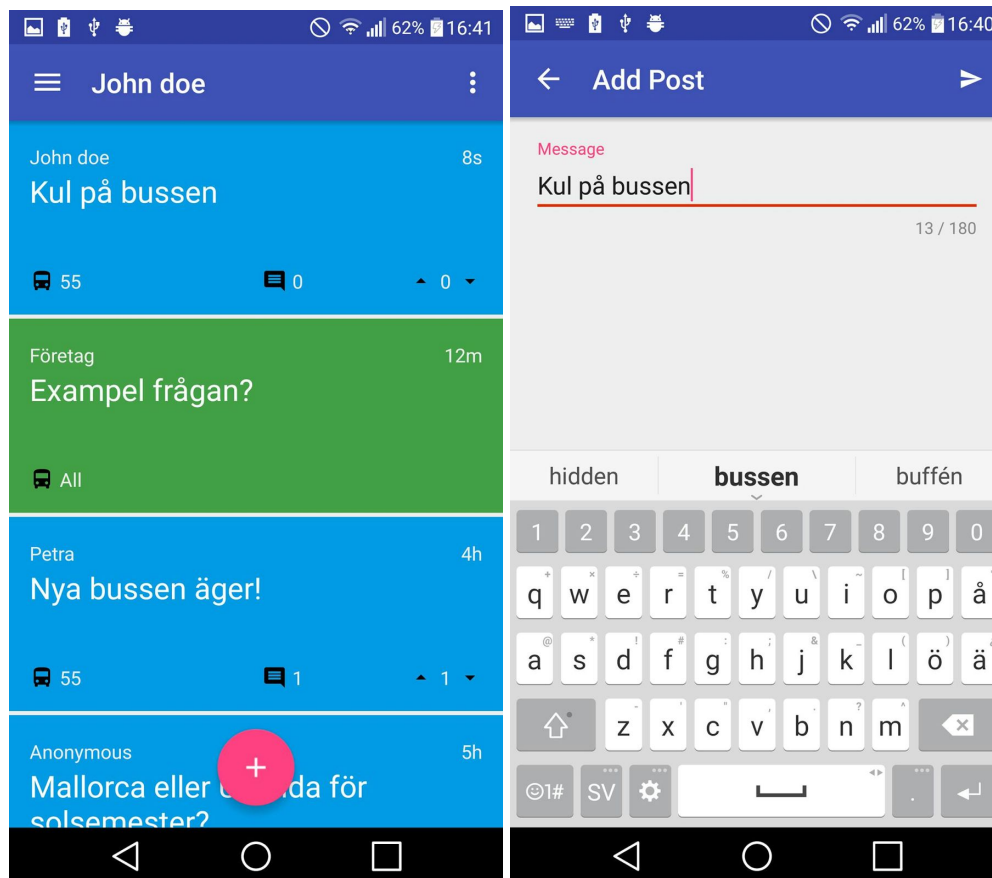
62% 16:41

John doe

John doe 8s
Kul på bussen
55 0 0

Företag 12m
Exampel frågan?
All

Petra 4h
Nya bussen äger!
55 1 1

Anonymous 5h
Mallorca eller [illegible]da för solsemester?

+

62% 16:40

Add Post

Message
Kul på bussen
13 / 180

hidden bussen buffén

1 2 3 4 5 6 7 8 9 0
q w e r t y u i o p å
a s d f g h j k l ö ä
z x c v b n m
☺1# SV .